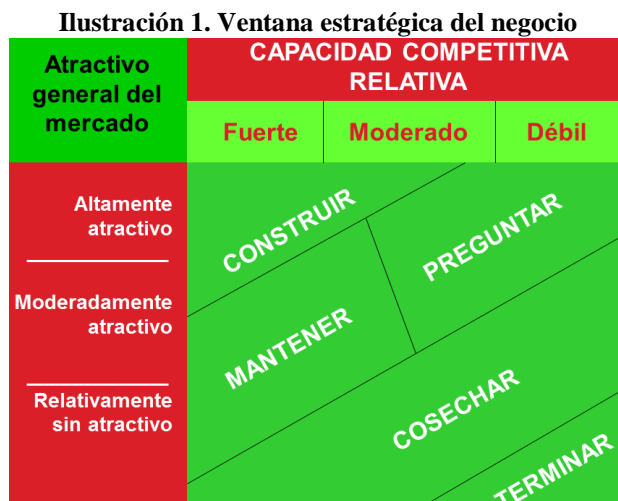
Ilustración 1. Ventana estratégica del negocio

| Atractivo general del mercado | CAPACIDAD COMPETITIVA RELATIVA | | |
|---|---|---|---|
| | Fuerte | Moderado | Débil |

Altamente atractivo

Moderadamente atractivo

Relativamente sin atractivo

CONSTRUIR

PREGUNTAR

MANTENER

COSECHAR

TERMINAR